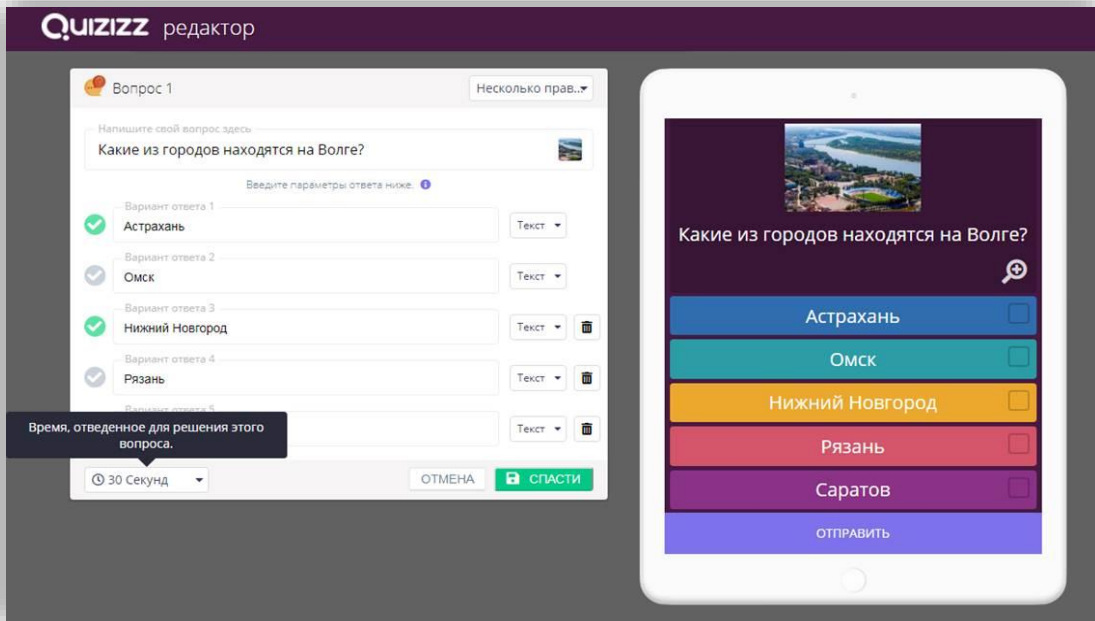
QUIZIZZ редактор

Вопрос 1

Несколько прав...

Напишите свой вопрос здесь

Какие из городов находятся на Волге?

Введите параметры ответа ниже.

Вариант ответа 1
Астрахань
Текст

Вариант ответа 2
Омск
Текст

Вариант ответа 3
Нижний Новгород
Текст

Вариант ответа 4
Рязань
Текст

Вариант ответа 5
Текст

Время, отведенное для решения этого вопроса.

30 Секунд

ОТМЕНА

СПАСТИ

Какие из городов находятся на Волге?

Астрахань

Омск

Нижний Новгород

Рязань

Саратов

ОТПРАВИТЬ